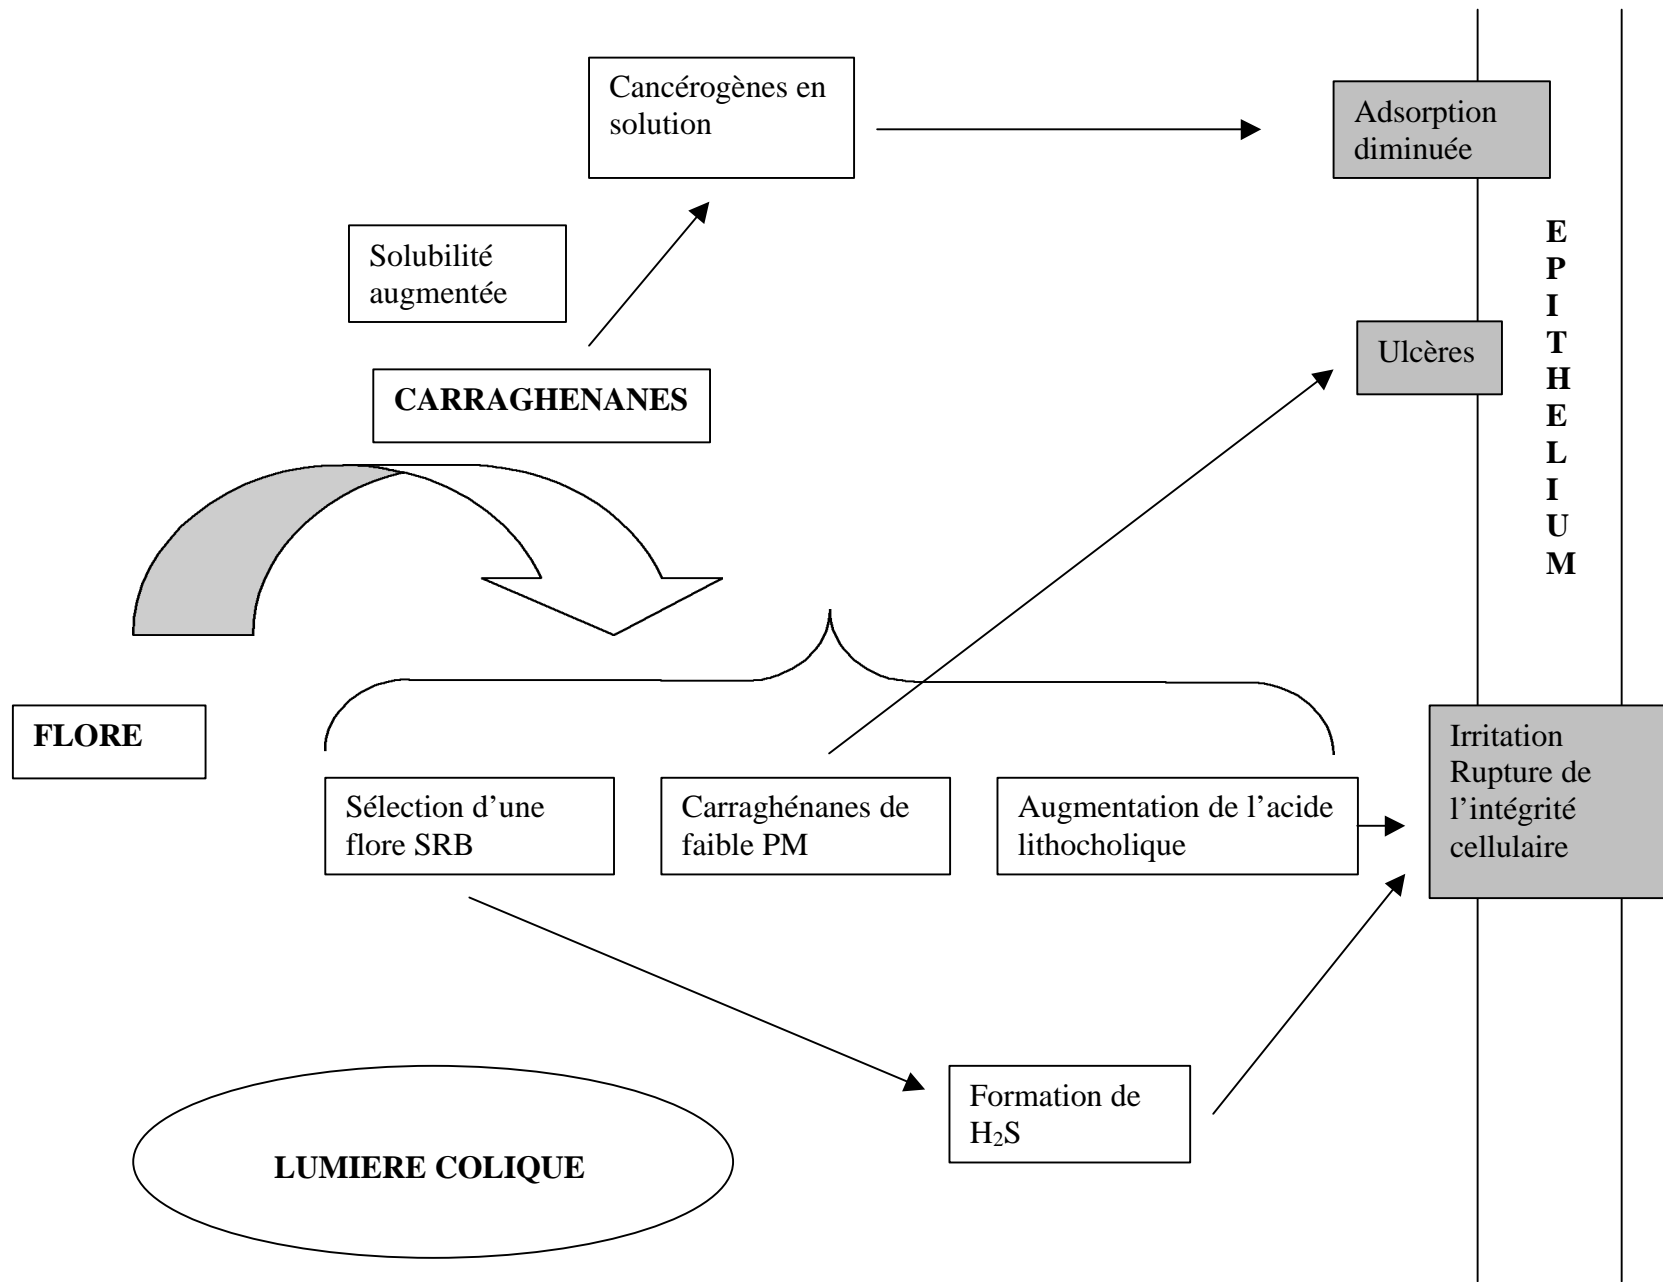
Cancérogènes en solution

Adsorption diminuée

Solubilité augmentée

E
P
I
T
H
E
L
I
U
M

Ulcères

CARRAGHENANES

FLORE

Sélection d'une flore SRB

Carraghénanes de faible PM

Augmentation de l'acide lithocholique

Irritation Rupture de l'intégrité cellulaire

Formation de $H_2S$

LUMIERE COLIQUE